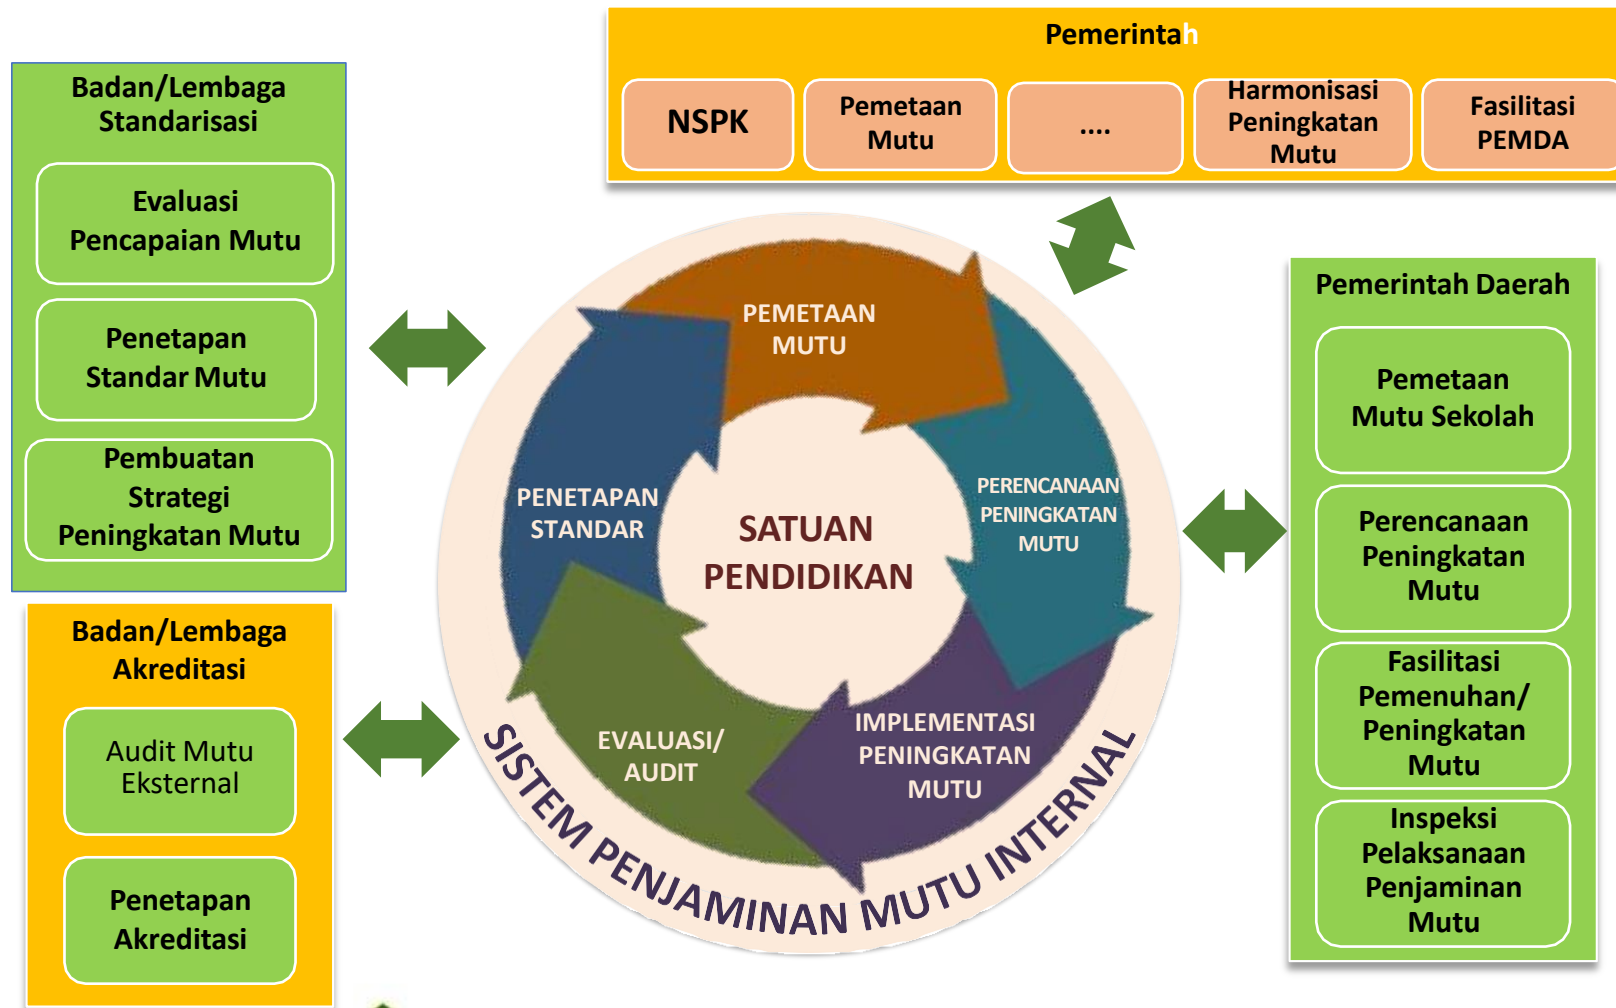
Badan/Lembaga Standarisasi

Evaluasi Pencapaian Mutu

Penetapan Standar Mutu

Pembuatan Strategi Peningkatan Mutu

Badan/Lembaga Akreditasi

Audit Mutu Eksternal

Penetapan Akreditasi

Pemerintah

NSPK

Pemetaan Mutu

....

Harmonisasi Peningkatan Mutu

Fasilitasi PEMDA

PEMETAAN MUTU

PERENCANAAN PENINGKATAN MUTU

IMPLEMENTASI PENINGKATAN MUTU

EVALUASI/ AUDIT

PENETAPAN STANDAR

SATUAN PENDIDIKAN

SISTEM PENJAMINAN MUTU INTERNAL

Pemerintah Daerah

Pemetaan Mutu Sekolah

Perencanaan Peningkatan Mutu

Fasilitasi Pemenuhan/ Peningkatan Mutu

Inspeksi Pelaksanaan Penjaminan Mutu